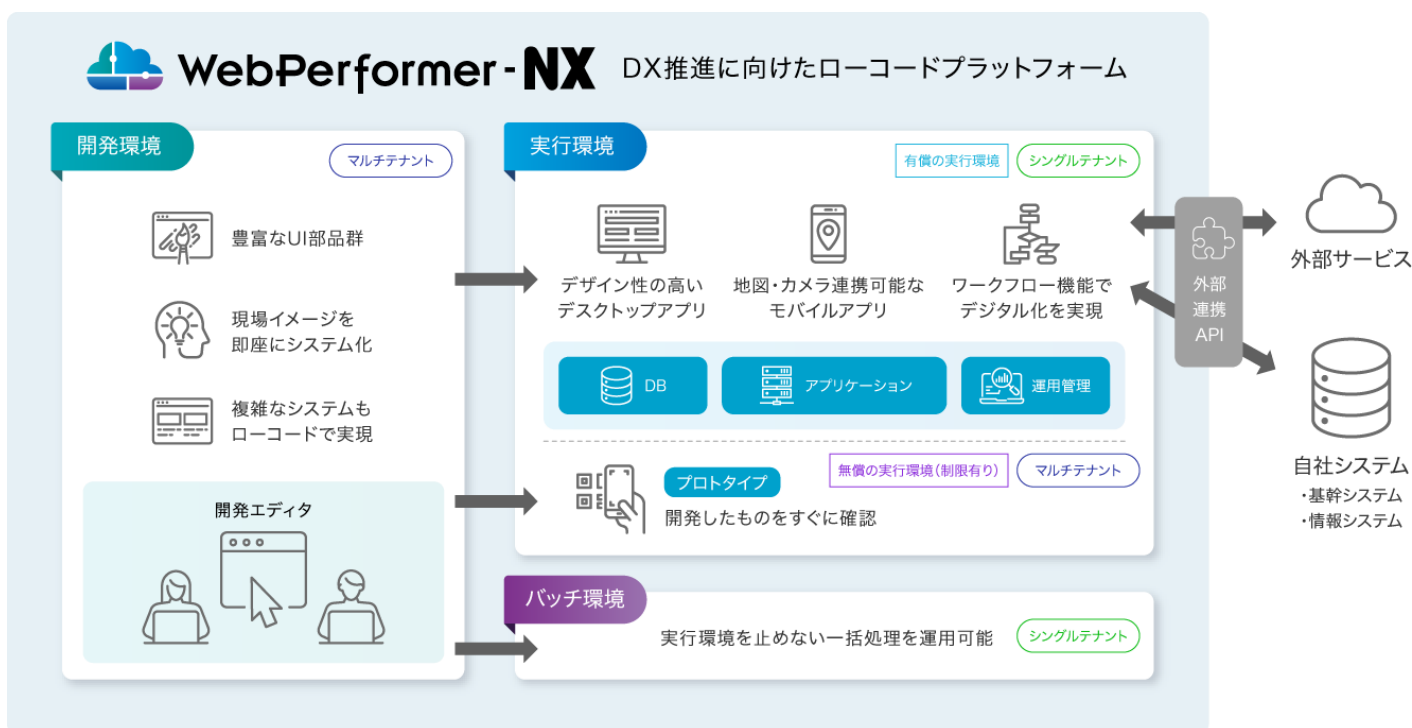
WebPerformer-NX DX推進に向けたローコードプラットフォーム

開発環境

マルチテナント

豊富なUI部品群

現場イメージを即座にシステム化

複雑なシステムもローコードで実現

開発エディタ

実行環境

有償の実行環境 シングルテナント

デザイン性の高いデスクトップアプリ

地図・カメラ連携可能なモバイルアプリ

ワークフロー機能でデジタル化を実現

DB

アプリケーション

運用管理

プロトタイプ

開発したものをすぐに確認

無償の実行環境（制限有り） マルチテナント

バッチ環境

実行環境を止めない一括処理を運用可能

シングルテナント

外部連携API

外部サービス

自社システム
・基幹システム
・情報システム